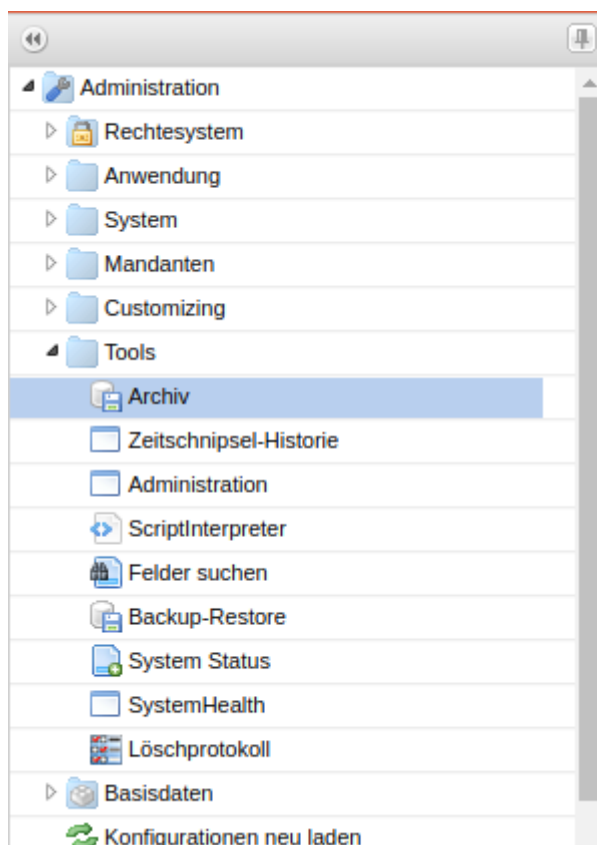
Administration
Rechtesystem
Anwendung
System
Mandanten
Customizing
Tools
Archiv
Zeitschnipsel-Historie
Administration
ScriptInterpreter
Felder suchen
Backup-Restore
System Status
SystemHealth
Löschprotokoll
Basisdaten
Konfigurationen neu laden